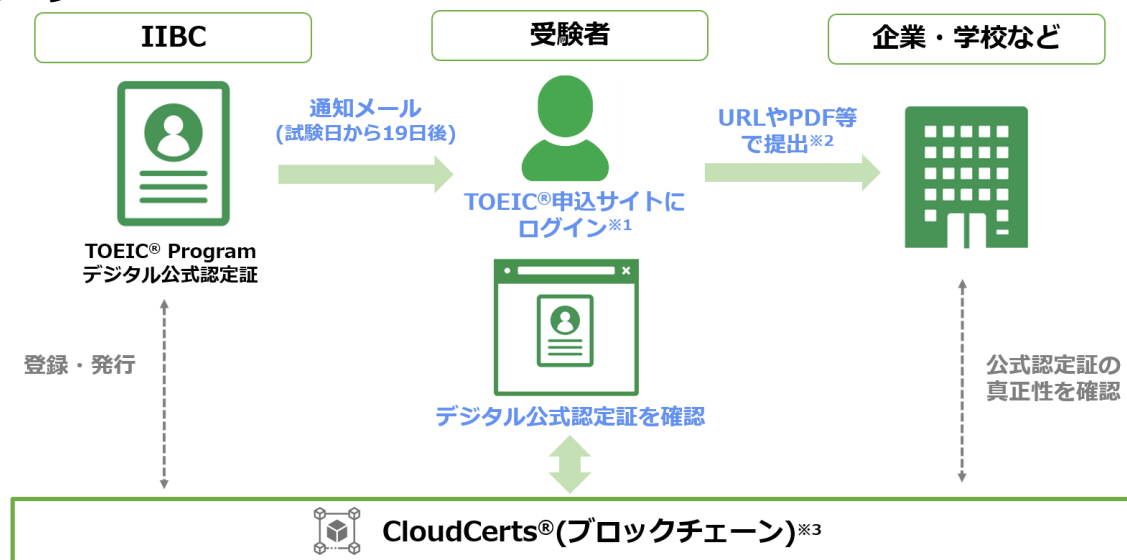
IIBC

受験者

企業・学校など

TOEIC® Program デジタル公式認定証

通知メール (試験日から19日後)

TOEIC®申込サイトにログイン※1

URLやPDF等で提出※2

登録・発行

デジタル公式認定証を確認

公式認定証の真正性を確認

CloudCerts®(ブロックチェーン)※3